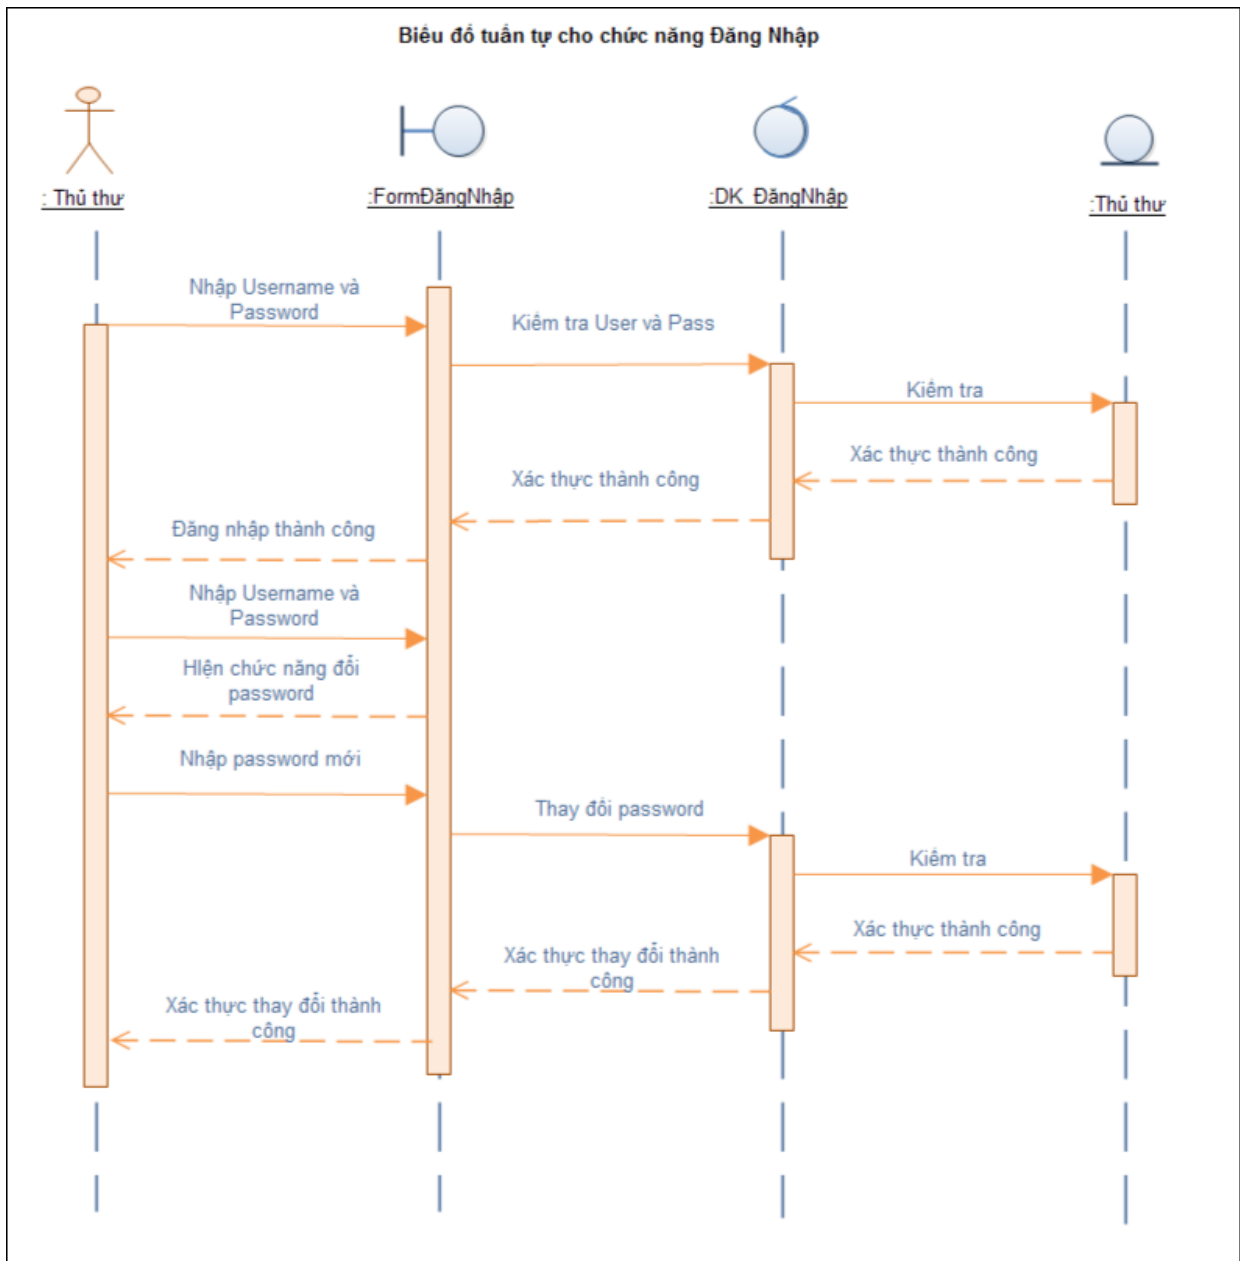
Biểu đồ tuần tự cho chức năng Đăng Nhập

: Thủ thư

:FormĐăngNhập

:DK_ĐăngNhập

:Thủ thư

Nhập Username và Password

Kiểm tra User và Pass

Kiểm tra

Xác thực thành công

Xác thực thành công

Đăng nhập thành công

Nhập Username và Password

Hiện chức năng đổi password

Nhập password mới

Thay đổi password

Kiểm tra

Xác thực thành công

Xác thực thay đổi thành công

Xác thực thay đổi thành công